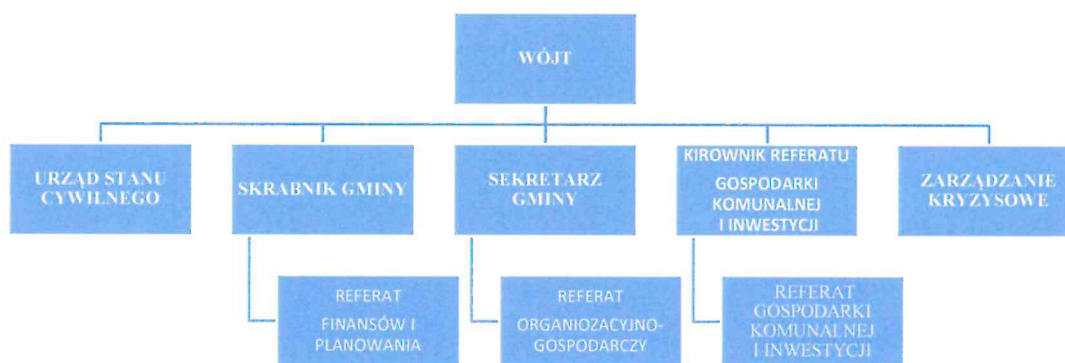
WÓJT

URZĄD STANU CYWILNEGO

SKRABNIK GMINY

SEKRETARZ GMINY

KIROWNIK REFERATU GOSPODARKI KOMUNALNEJ I INWESTYCJI

ZARZĄDZANIE KRYZYSOWE

REFERAT FINANSÓW I PLANOWANIA

REFERAT ORGANIOZACYJNO-GOSPODARCZY

REFERAT GOSPODARKI KOMUNALNEJ I INWESTYCJI